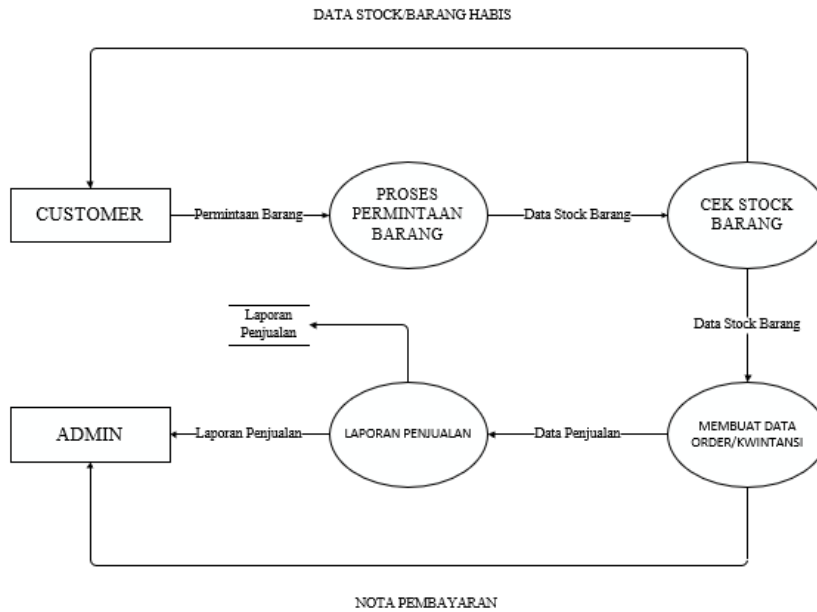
DATA STOCK/BARANG HABIS

CUSTOMER

Permintaan Barang

PROSES PERMINTAAN BARANG

Data Stock Barang

CEK STOCK BARANG

Data Stock Barang

Laporan Penjualan

MEMBUAT DATA ORDER/KWINTANSI

Data Penjualan

LAPORAN PENJUALAN

Laporan Penjualan

ADMIN

NOTA PEMBAYARAN